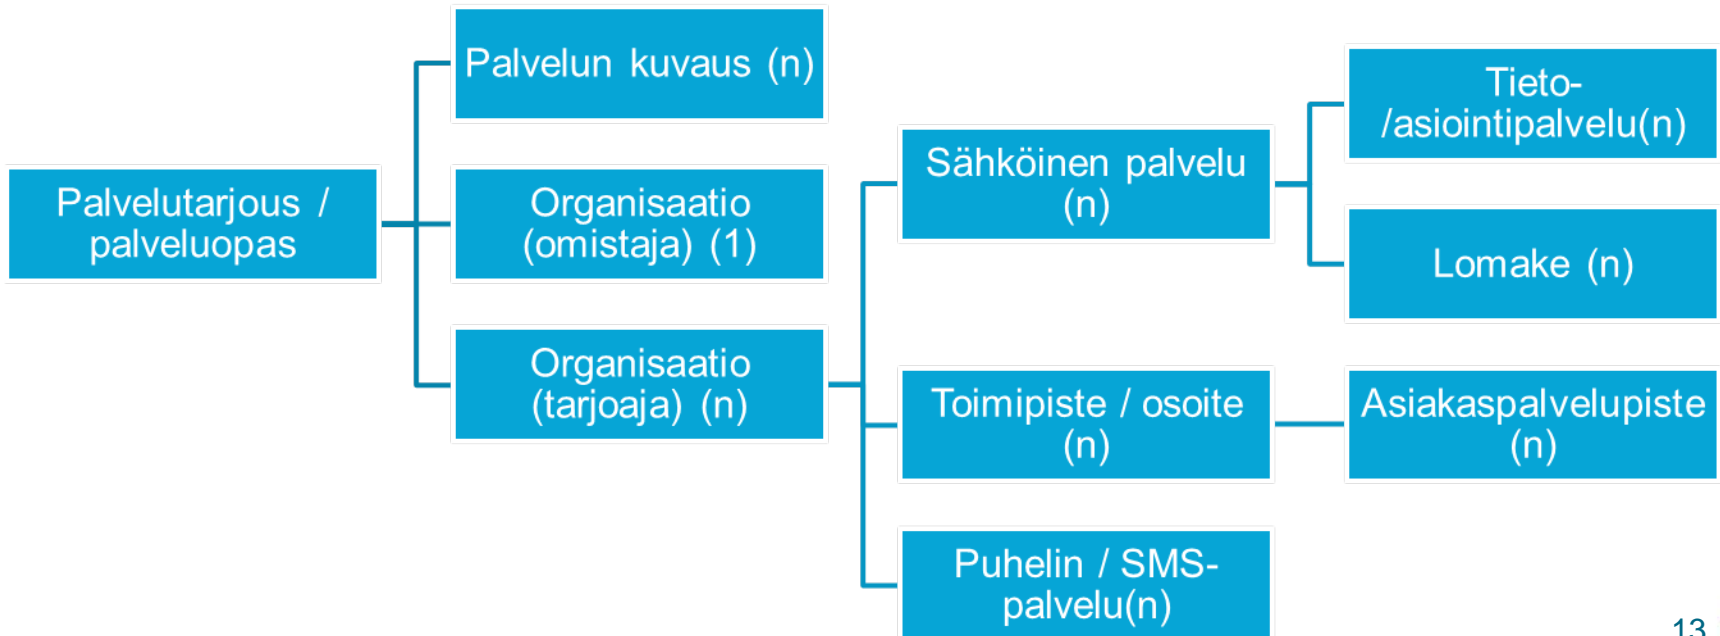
Palvelutarjous / palveluopas

Palvelun kuvaus (n)

Organisaatio (omistaja) (1)

Organisaatio (tarjoaja) (n)

Sähköinen palvelu (n)

Toimipiste / osoite (n)

Puhelin / SMS-palvelu(n)

Tieto-/asiointipalvelu(n)

Lomake (n)

Asiakaspalvelupiste (n)

13